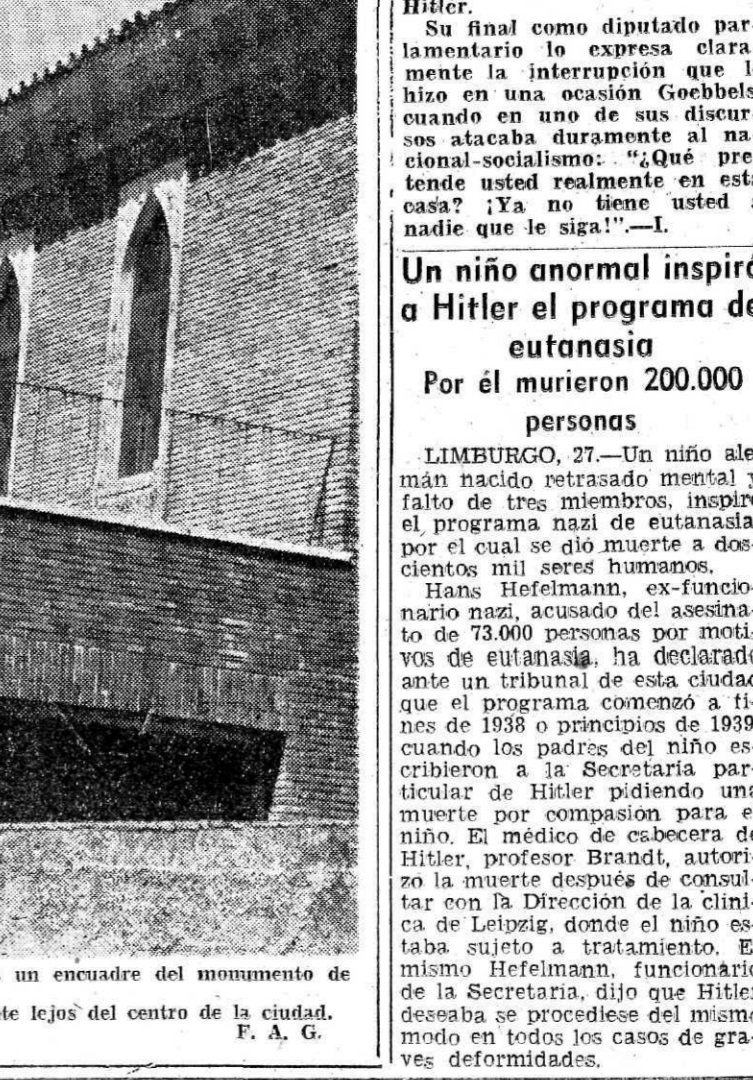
un encuadre del monumento de

te lejos del centro de la ciudad.
F. A. G.

Hitler.

Su final como diputado par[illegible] lamentario lo expresa clara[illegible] mente la interrupción que l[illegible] hizo en una ocasión Goebbels cuando en uno de sus discursos atacaba duramente al nacional-socialismo: "¿Qué pretende usted realmente en esta casa? ¡Ya no tiene usted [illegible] nadie que le siga!".—I.

Un niño anormal inspiró a Hitler el programa de eutanasia

Por él murieron 200.000 personas

LIMBURGO, 27.—Un niño alemán nacido retrasado mental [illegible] falto de tres miembros, inspir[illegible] el programa nazi de eutanasia por el cual se dió muerte a doscientos mil seres humanos.

Hans Hefelmann, ex-funcionario nazi, acusado del asesinato de 73.000 personas por motivos de eutanasia, ha declarad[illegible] ante un tribunal de esta ciuda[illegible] que el programa comenzó a fines de 1938 o principios de 193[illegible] cuando los padres del niño escribieron a la Secretaria particular de Hitler pidiendo una muerte por compasión para e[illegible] niño. El médico de cabecera d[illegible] Hitler, profesor Brandt, autorizo la muerte después de consultar con la Dirección de la clínica de Leipzig, donde el niño estaba sujeto a tratamiento. E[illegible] mismo Hefelmann, funcionari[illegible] de la Secretaria, dijo que Hitle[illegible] deseaba se procediese del mism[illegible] modo en todos los casos de graves deformidades.